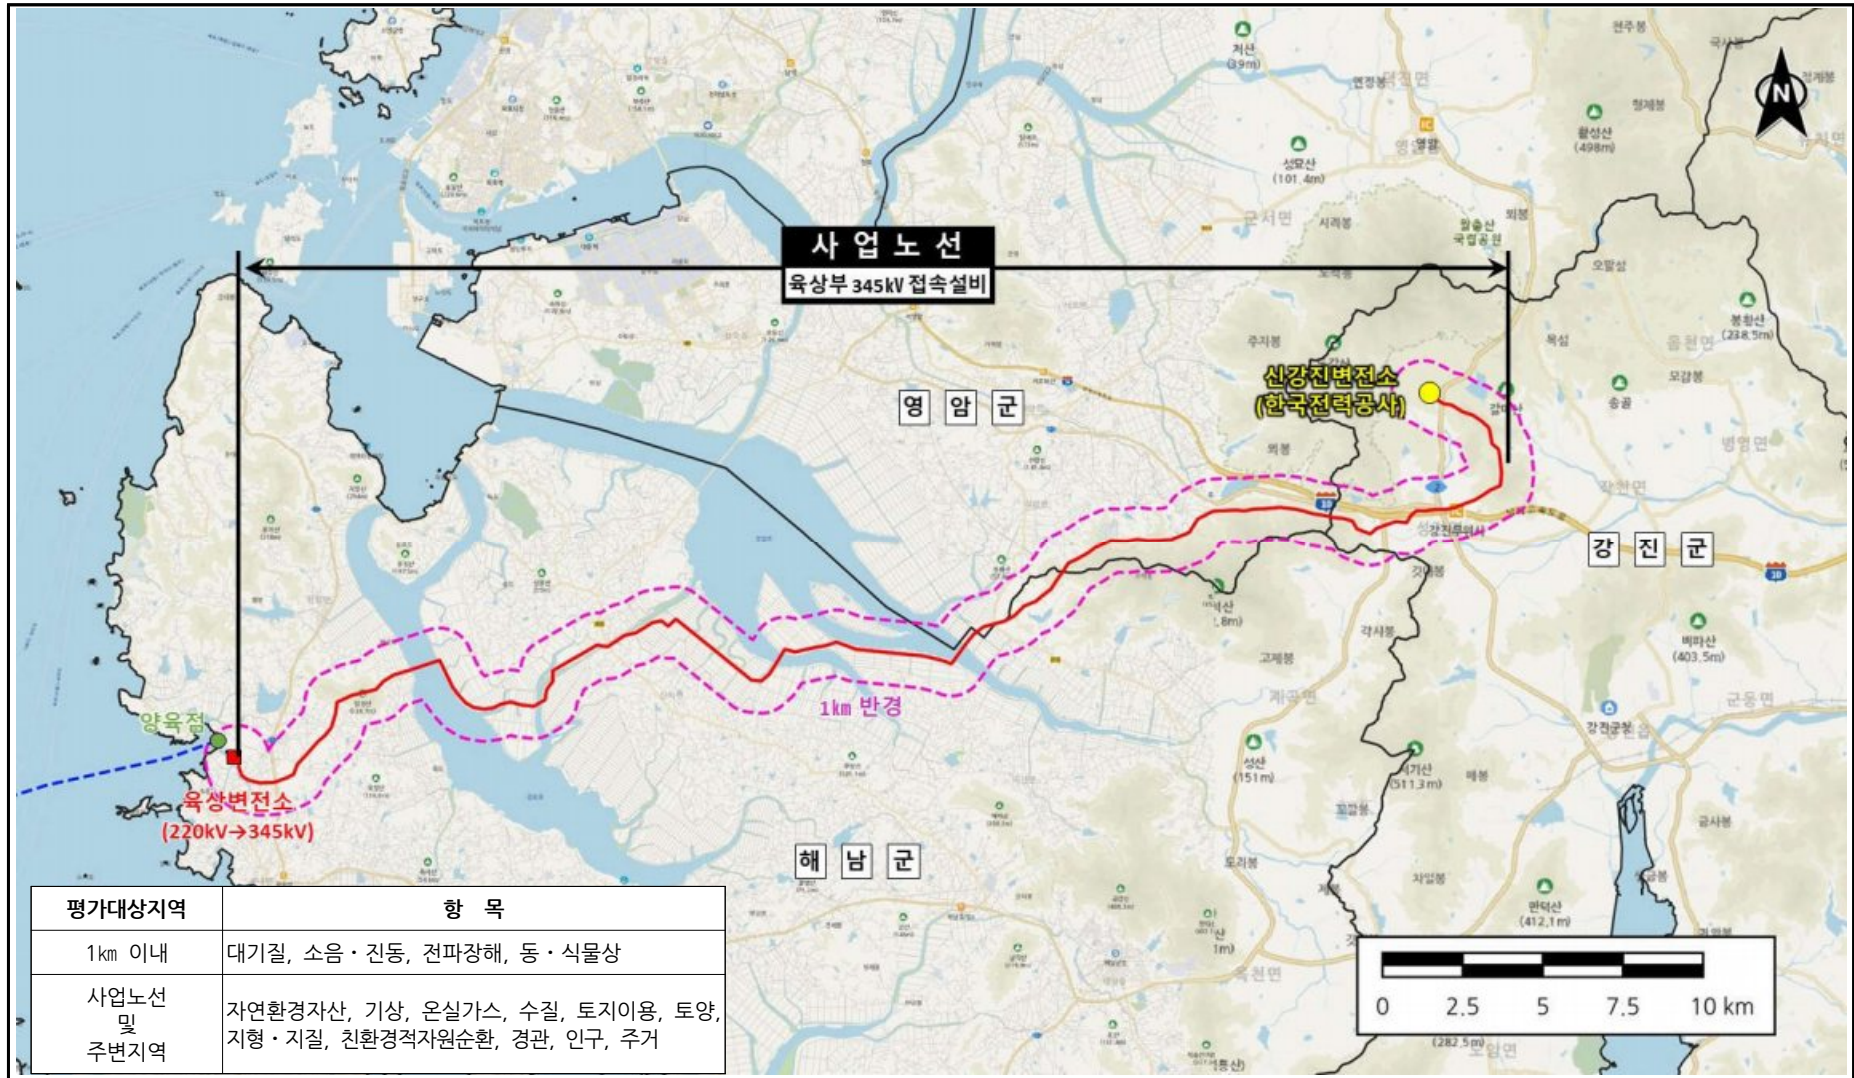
사 업 노 선
육상부 345kV 접속설비

N

신강진변전소
(한국전력공사)

영 암 군

강 진 군

해 남 군

양육점

육상변전소
(220kV→345kV)

1km 반경

저산 (39m)
성모산 (101.4m)
월출산 국립공원
활성산 (498m)
봉황산 (238.5m)
비파산 (403.5m)
성산 (151m)
서기산 (511.3m)
만덕산 (412.1m)
(282.5m)
강진군청
군서면
병영면
군동면
옴천면
작천면
계곡면
옥천면
도암면

| 평가대상지역 | 항 목 |
|---|---|
| 1km 이내 | 대기질, 소음・진동, 전파장해, 동・식물상 |
| 사업노선 및 주변지역 | 자연환경자산, 기상, 온실가스, 수질, 토지이용, 토양, 지형・지질, 친환경적자원순환, 경관, 인구, 주거 |

0 2.5 5 7.5 10 km